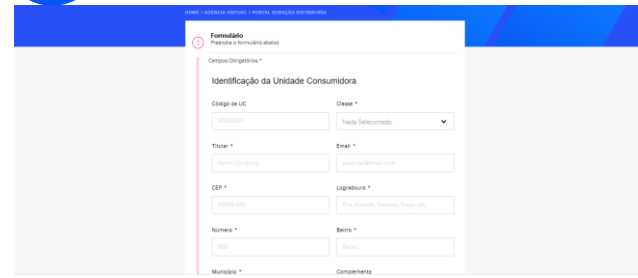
HOME | AGÊNCIA VIRTUAL | PORTAL GERAÇÃO DISTRIBUÍDA

1 Formulário
Preencha o formulário abaixo

Campos Obrigatórios *

Identificação da Unidade Consumidora

Código da UC
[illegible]

Classe *
Nada Selecionado

Titular *
Nome Completo

Email *
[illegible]

CEP *
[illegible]

Logradouro *
Rua, Avenida, Travessa, Praça, etc

Número *
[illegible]

Bairro *
Bairro

Município *

Complemento